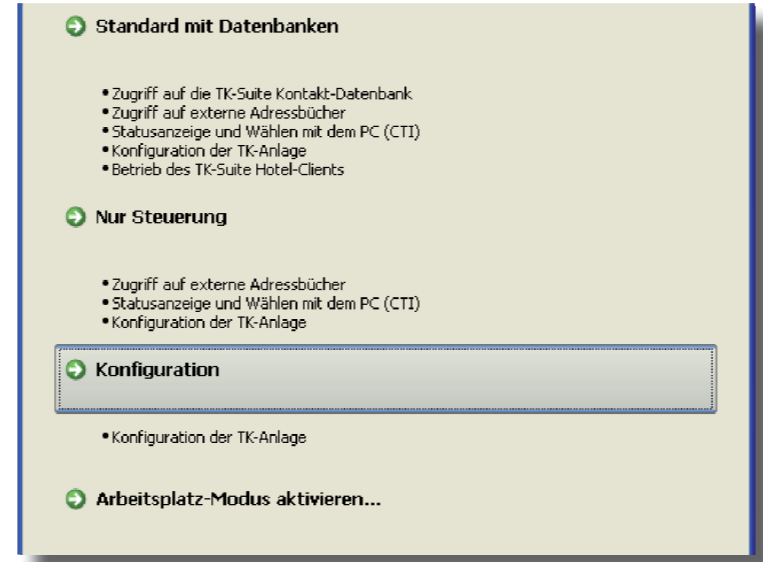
Standard mit Datenbanken

• Zugriff auf die TK-Suite Kontakt-Datenbank
• Zugriff auf externe Adressbücher
• Statusanzeige und Wählen mit dem PC (CTI)
• Konfiguration der TK-Anlage
• Betrieb des TK-Suite Hotel-Clients

Nur Steuerung

• Zugriff auf externe Adressbücher
• Statusanzeige und Wählen mit dem PC (CTI)
• Konfiguration der TK-Anlage

Konfiguration

• Konfiguration der TK-Anlage

Arbeitsplatz-Modus aktivieren...